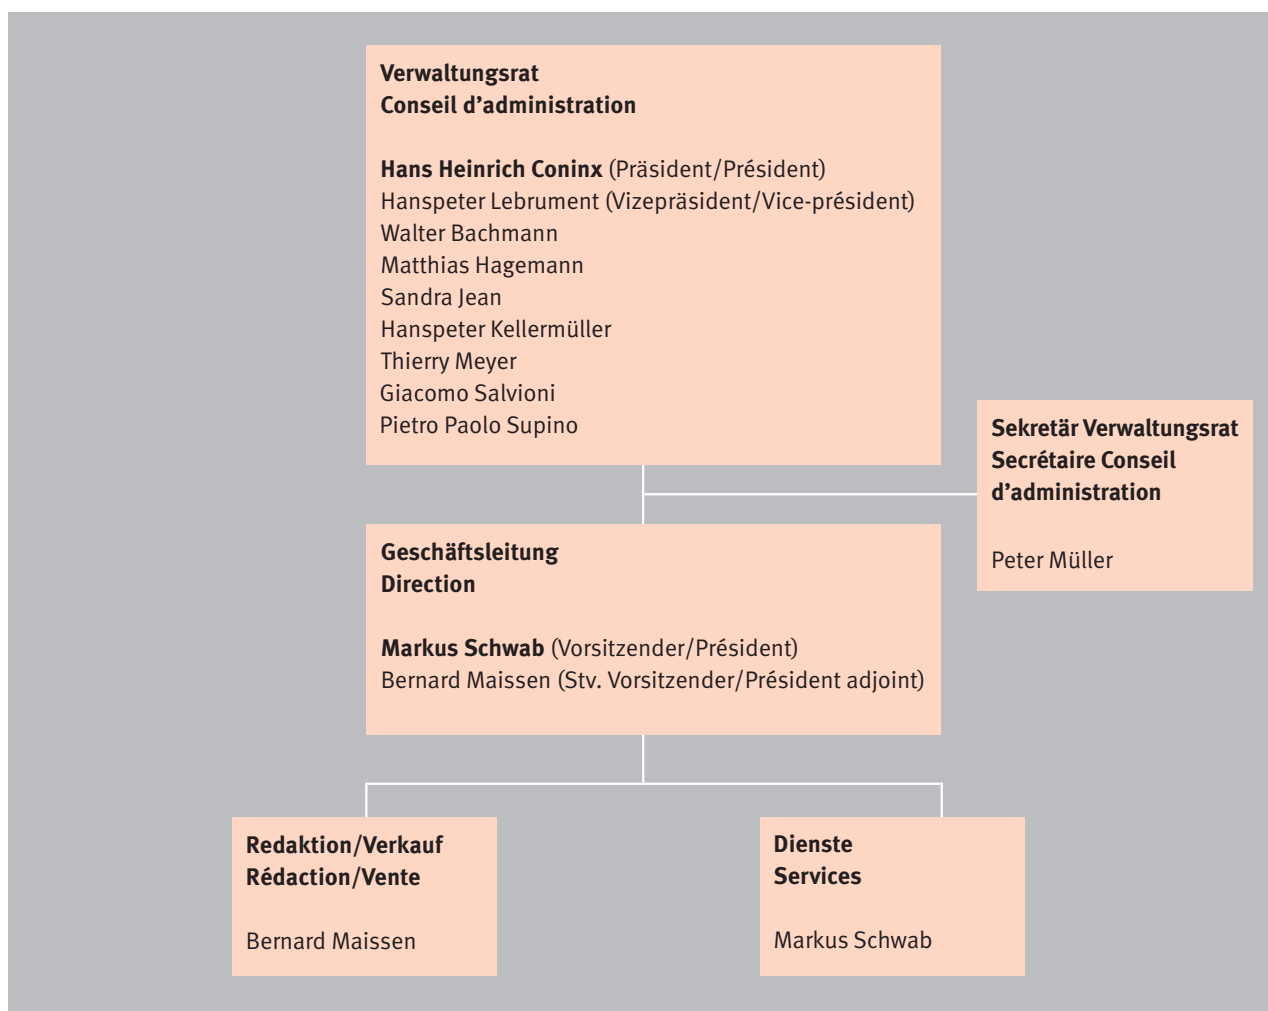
Verwaltungsrat
Conseil d'administration

Hans Heinrich Coninx (Präsident/Président)
Hanspeter Lebrument (Vizepräsident/Vice-président)
Walter Bachmann
Matthias Hagemann
Sandra Jean
Hanspeter Kellermüller
Thierry Meyer
Giacomo Salvioni
Pietro Paolo Supino

Sekretär Verwaltungsrat
Secrétaire Conseil d'administration

Peter Müller

Geschäftsleitung
Direction

Markus Schwab (Vorsitzender/Président)
Bernard Maissen (Stv. Vorsitzender/Président adjoint)

Redaktion/Verkauf
Rédaction/Vente

Bernard Maissen

Dienste
Services

Markus Schwab